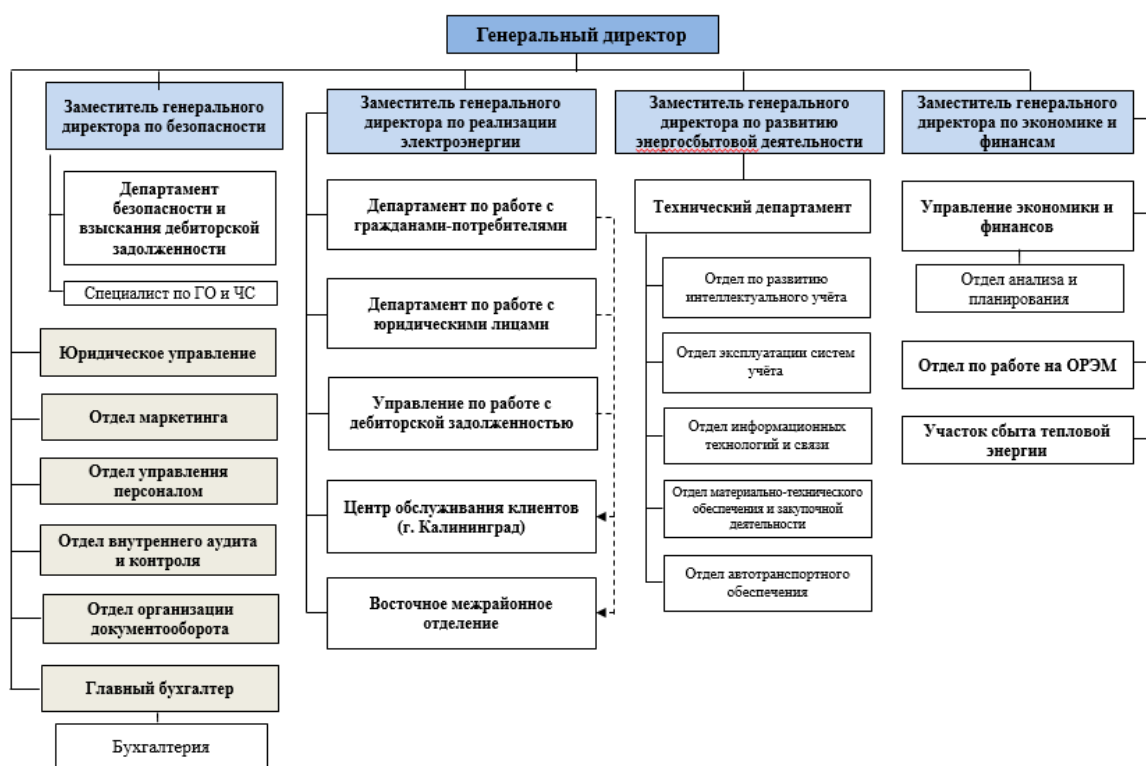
Генеральный директор

Заместитель генерального директора по безопасности

Департамент безопасности и взыскания дебиторской задолженности

Специалист по ГО и ЧС

Юридическое управление

Отдел маркетинга

Отдел управления персоналом

Отдел внутреннего аудита и контроля

Отдел организации документооборота

Главный бухгалтер

Бухгалтерия

Заместитель генерального директора по реализации электроэнергии

Департамент по работе с гражданами-потребителями

Департамент по работе с юридическими лицами

Управление по работе с дебиторской задолженностью

Центр обслуживания клиентов (г. Калининград)

Восточное межрайонное отделение

Заместитель генерального директора по развитию энергосбытовой деятельности

Технический департамент

Отдел по развитию интеллектуального учёта

Отдел эксплуатации систем учёта

Отдел информационных технологий и связи

Отдел материально-технического обеспечения и закупочной деятельности

Отдел автотранспортного обеспечения

Заместитель генерального директора по экономике и финансам

Управление экономики и финансов

Отдел анализа и планирования

Отдел по работе на ОРЭМ

Участок сбыта тепловой энергии